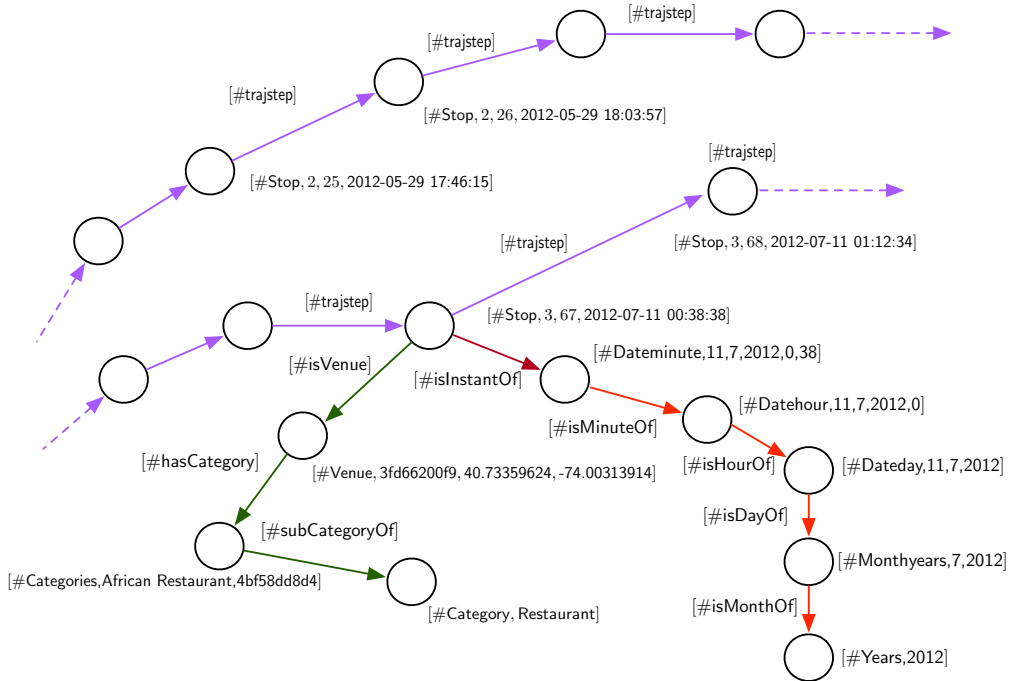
[#trajstep]

[#trajstep]

[#trajstep]

[#Stop, 2, 26, 2012-05-29 18:03:57]

[#Stop, 2, 25, 2012-05-29 17:46:15]

[#trajstep]

[#trajstep]

[#Stop, 3, 68, 2012-07-11 01:12:34]

[#trajstep]

[#Stop, 3, 67, 2012-07-11 00:38:38]

[#isVenue]

[#Dateminute,11,7,2012,0,38]

[#isInstantOf]

[#Datehour,11,7,2012,0]

[#isMinuteOf]

[#hasCategory]

[#Venue, 3fd66200f9, 40.73359624, -74.00313914]

[#isHourOf]

[#Dateday,11,7,2012]

[#subCategoryOf]

[#isDayOf]

[#Monthyears,7,2012]

[#Categories,African Restaurant,4bf58dd8d4]

[#Category, Restaurant]

[#isMonthOf]

[#Years,2012]